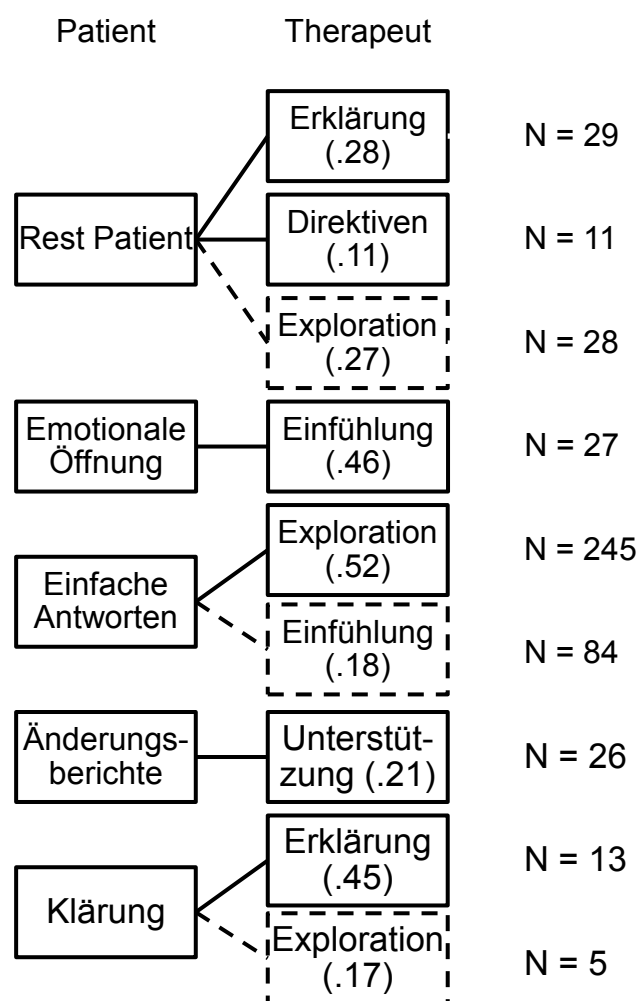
Patient

Therapeut

Rest Patient

Erklärung (.28)

N = 29

Direktiven (.11)

N = 11

Exploration (.27)

N = 28

Emotionale Öffnung

Einfühlung (.46)

N = 27

Einfache Antworten

Exploration (.52)

N = 245

Einfühlung (.18)

N = 84

Änderungsberichte

Unterstützung (.21)

N = 26

Klärung

Erklärung (.45)

N = 13

Exploration (.17)

N = 5